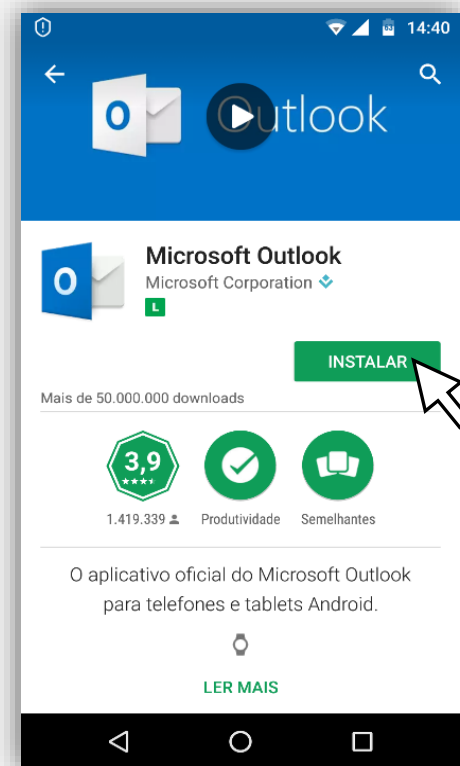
14:40

Outlook

Microsoft Outlook
Microsoft Corporation
L

INSTALAR

Mais de 50.000.000 downloads

3,9
1.419.339
Produtividade
Semelhantes

O aplicativo oficial do Microsoft Outlook para telefones e tablets Android.

LER MAIS